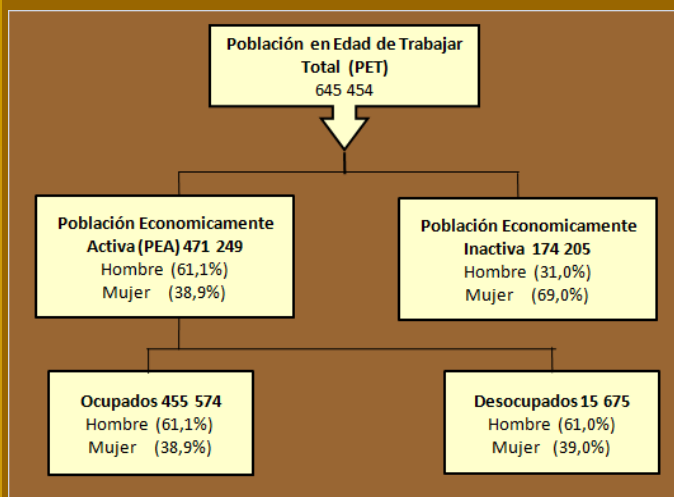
Población en Edad de Trabajar Total (PET)
645 454

Población Economicamente Activa (PEA) 471 249
Hombre (61,1%)
Mujer (38,9%)

Población Economicamente Inactiva 174 205
Hombre (31,0%)
Mujer (69,0%)

Ocupados 455 574
Hombre (61,1%)
Mujer (38,9%)

Desocupados 15 675
Hombre (61,0%)
Mujer (39,0%)